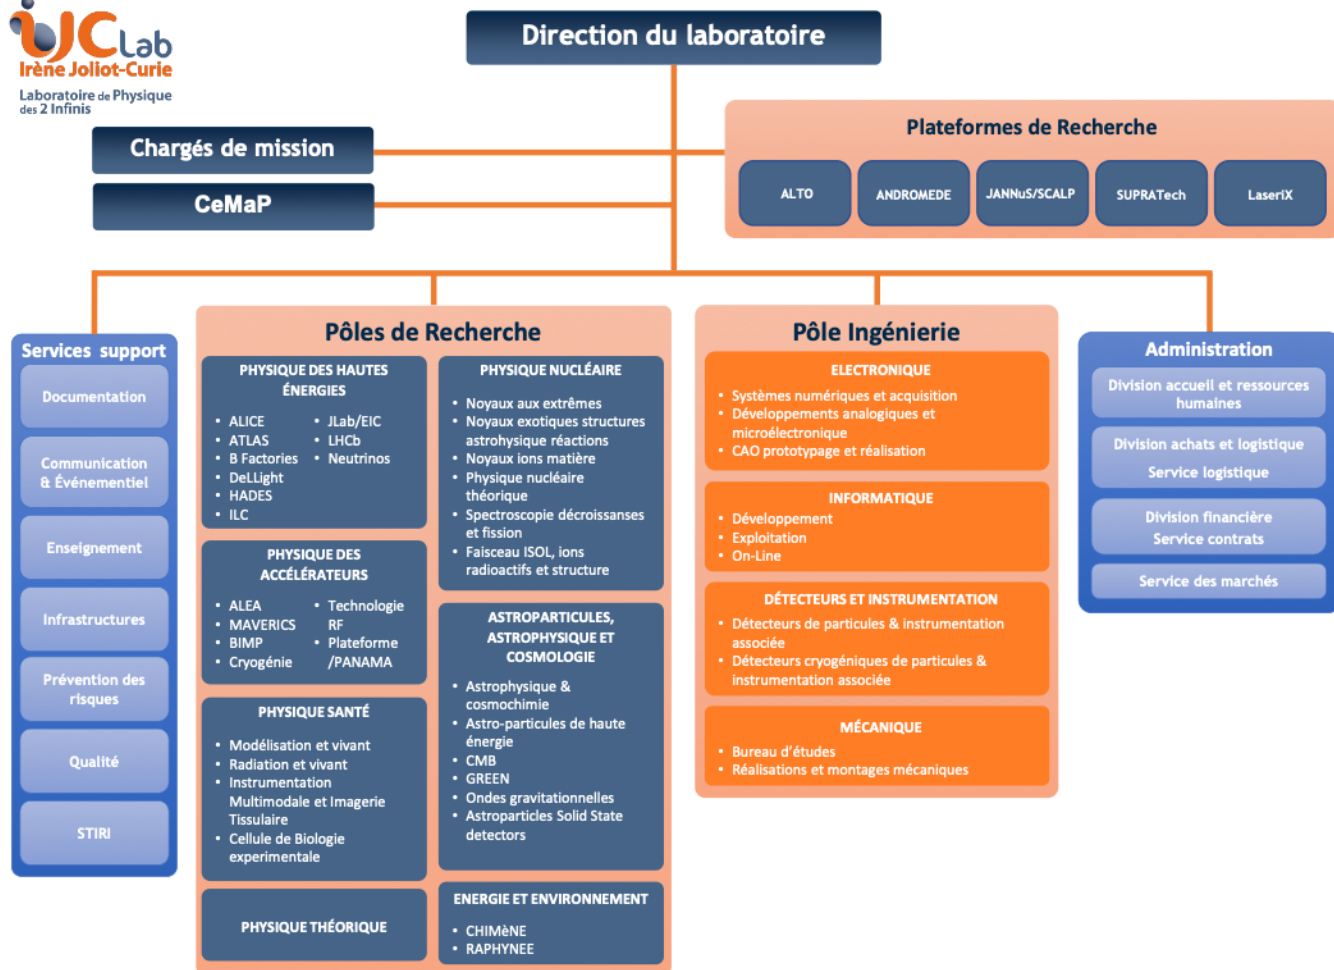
IJCLab
Irène Joliot-Curie
Laboratoire de Physique des 2 Infinis

Direction du laboratoire

Chargés de mission

CeMaP

Plateformes de Recherche

ALTO

ANDROMEDE

JANNuS/SCALP

SUPRATech

LaseriX

Services support

Documentation

Communication & Événementiel

Enseignement

Infrastructures

Prévention des risques

Qualité

STIRI

Pôles de Recherche

PHYSIQUE DES HAUTES ÉNERGIES

- ALICE
- ATLAS
- B Factories
- DeLLight
- HADES
- ILC
- JLab/EIC
- LHCb
- Neutrinos

PHYSIQUE DES ACCÉLÉRATEURS

- ALEA
- MAVERICS
- BIMP
- Cryogénie
- Technologie RF
- Plateforme /PANAMA

PHYSIQUE SANTÉ

- Modélisation et vivant
- Radiation et vivant
- Instrumentation Multimodale et Imagerie Tissulaire
- Cellule de Biologie experimentale

PHYSIQUE THÉORIQUE

PHYSIQUE NUCLÉAIRE

- Noyaux aux extrêmes
- Noyaux exotiques structures astrohysique réactions
- Noyaux ions matière
- Physique nucléaire théorique
- Spectroscopie décroissanses et fission
- Faisceau ISOL, ions radioactifs et structure

ASTROPARTICULES, ASTROPHYSIQUE ET COSMOLOGIE

- Astrophysique & cosmochimie
- Astro-particules de haute énergie
- CMB
- GREEN
- Ondes gravitationnelles
- Astroparticles Solid State detectors

ENERGIE ET ENVIRONNEMENT

- CHIMèNE
- RAPHYNEE

Pôle Ingénierie

ELECTRONIQUE

- Systèmes numériques et acquisition
- Développements analogiques et microélectronique
- CAO prototypage et réalisation

INFORMATIQUE

- Développement
- Exploitation
- On-Line

DÉTECTEURS ET INSTRUMENTATION

- Détecteurs de particules & instrumentation associée
- Détecteurs cryogéniques de particules & instrumentation associée

MÉCANIQUE

- Bureau d'études
- Réalisations et montages mécaniques

Administration

Division accueil et ressources humaines

Division achats et logistique

Service logistique

Division financière

Service contrats

Service des marchés